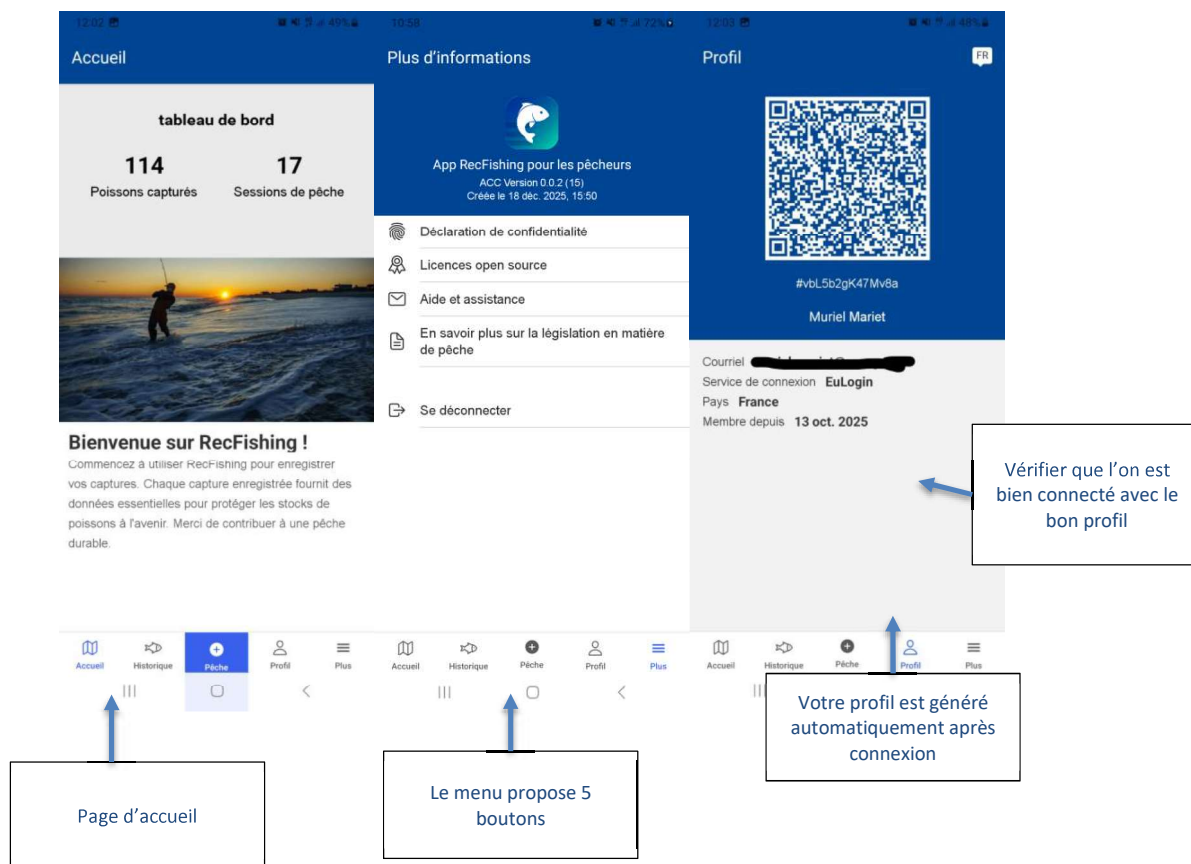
12:02 49%

Accueil

tableau de bord

114
Poissons capturés

17
Sessions de pêche

Bienvenue sur RecFishing !

Commencez à utiliser RecFishing pour enregistrer vos captures. Chaque capture enregistrée fournit des données essentielles pour protéger les stocks de poissons à l'avenir. Merci de contribuer à une pêche durable.

Accueil Historique Pêche Profil Plus

10:58 72%

Plus d'informations

App RecFishing pour les pêcheurs
ACC Version 0.0.2 (15)
Créée le 18 déc. 2025, 15:50

Déclaration de confidentialité

Licences open source

Aide et assistance

En savoir plus sur la législation en matière de pêche

Se déconnecter

Accueil Historique Pêche Profil Plus

12:03 48%

Profil

FR

#vbL5b2gK47Mv8a

Muriel Mariet

Courriel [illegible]
Service de connexion EuLogin
Pays France
Membre depuis 13 oct. 2025

Accueil Historique Pêche Profil Plus

Vérifier que l'on est bien connecté avec le bon profil

Votre profil est généré automatiquement après connexion

Page d'accueil

Le menu propose 5 boutons